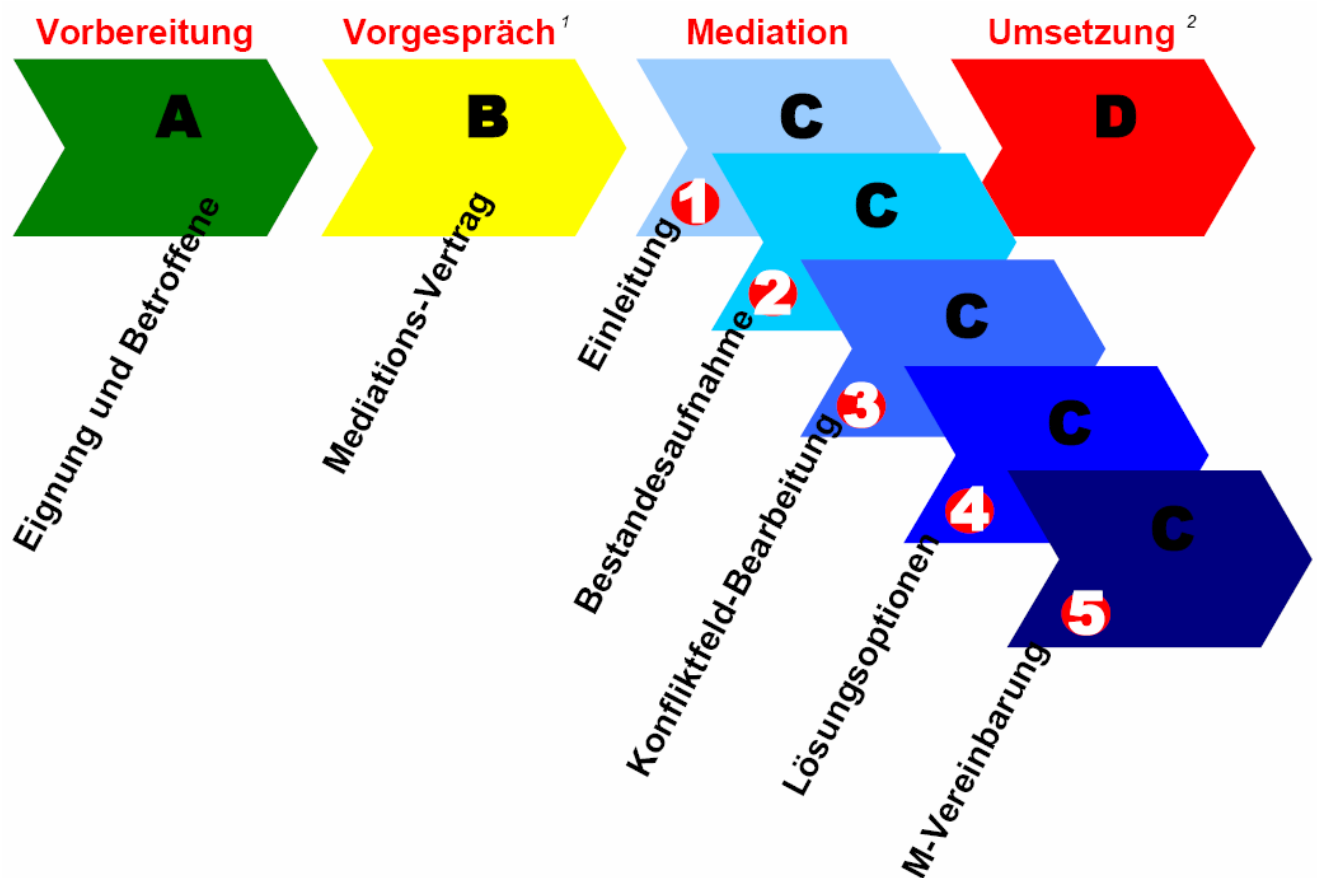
Vorbereitung
Vorgespräch $^{1}$
Mediation
Umsetzung $^{2}$

A
B
C
D

Eignung und Betroffene
Mediations-Vertrag

C
1
Einleitung
C
2
Bestandesaufnahme
C
3
Konfliktfeld-Bearbeitung
C
4
Lösungsoptionen
C
5
M-Vereinbarung